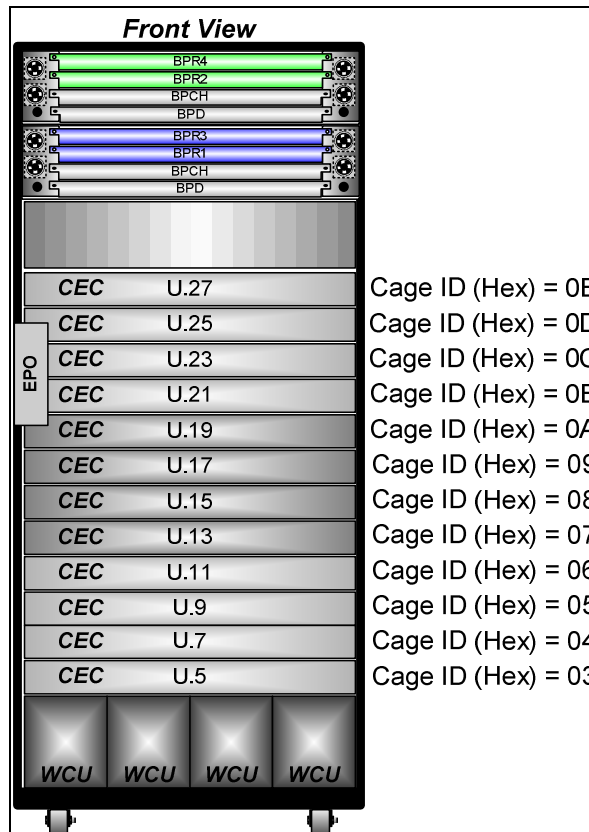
Front View

BPR4
BPR2
BPCH
BPD
BPR3
BPR1
BPCH
BPD

EPO

| | | |
|---|---|---|
| CEC | U.27 | Cage ID (Hex) = 0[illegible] |
| CEC | U.25 | Cage ID (Hex) = 0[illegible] |
| CEC | U.23 | Cage ID (Hex) = 0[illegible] |
| CEC | U.21 | Cage ID (Hex) = 0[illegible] |
| CEC | U.19 | Cage ID (Hex) = 0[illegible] |
| CEC | U.17 | Cage ID (Hex) = 0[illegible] |
| CEC | U.15 | Cage ID (Hex) = 0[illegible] |
| CEC | U.13 | Cage ID (Hex) = 0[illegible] |
| CEC | U.11 | Cage ID (Hex) = 0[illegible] |
| CEC | U.9 | Cage ID (Hex) = 0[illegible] |
| CEC | U.7 | Cage ID (Hex) = 0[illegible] |
| CEC | U.5 | Cage ID (Hex) = 0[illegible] |

WCU WCU WCU WCU